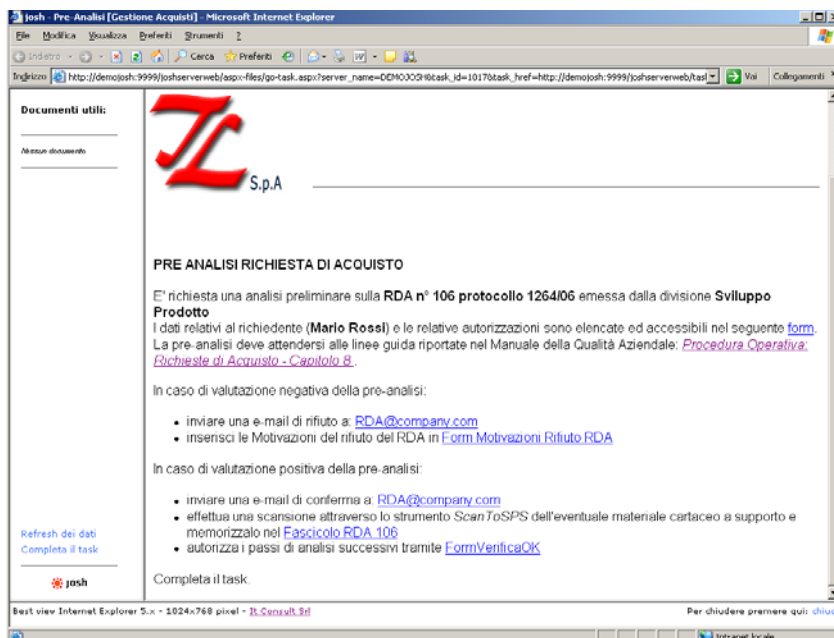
josh - Pre-Analisi [Gestione Acquisti] - Microsoft Internet Explorer

File Modifica Visualizza Preferiti Strumenti ?

Indietro Cerca Preferiti

Indirizzo http://demojosh:9999/joshserverweb/aspx-files/go-task.aspx?server_name=DEMOJOSH&task_id=1017&task_href=http://demojosh:9999/joshserverweb/tas Vai Collegamenti

Documenti utili:

Nessun documento

S.p.A

PRE ANALISI RICHIESTA DI ACQUISTO

E' richiesta una analisi preliminare sulla **RDA n° 106 protocollo 1264/06** emessa dalla divisione **Sviluppo Prodotto**
I dati relativi al richiedente (**Mario Rossi**) e le relative autorizzazioni sono elencate ed accessibili nel seguente form.
La pre-analisi deve attendersi alle linee guida riportate nel Manuale della Qualità Aziendale: *Procedura Operativa: Richieste di Acquisto - Capitolo 8* .

In caso di valutazione negativa della pre-analisi:

- inviare una e-mail di rifiuto a: RDA@company.com
- inserisci le Motivazioni del rifiuto del RDA in Form Motivazioni Rifiuto RDA

In caso di valutazione positiva della pre-analisi:

- inviare una e-mail di conferma a: RDA@company.com
- effettua una scansione attraverso lo strumento *ScanToSPS* dell'eventuale materiale cartaceo a supporto e memorizzalo nel Fascicolo RDA 106
- autorizza i passi di analisi successivi tramite FormVerificaOK

Completa il task.

Refresh dei dati
Completa il task

josh

Best view Internet Explorer 5.x - 1024x768 pixel - It Consult Srl

Per chiudere premere qui: chiud

Intranet locale